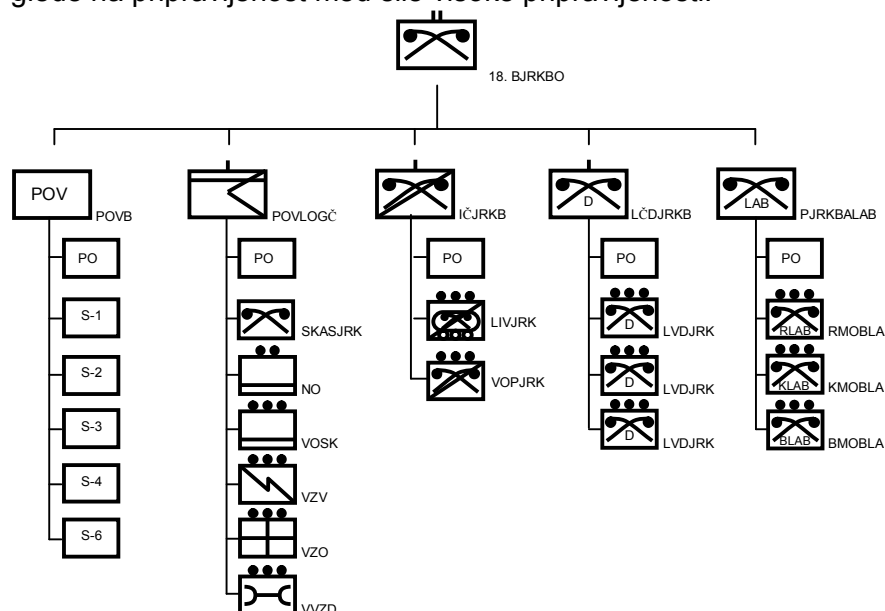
glede na pripravljenost med sile visoke pripravljenosti.

18. BJRKBO

POV
POVB
PO
S-1
S-2
S-3
S-4
S-6

POVLOGČ
PO
SKASJRK
NO
VOSK
VZV
VZO
VVZD

IČJRKB
PO
LIVJRK
VOPJRK

D
LČDJRKB
PO
D
LVDJRK
D
LVDJRK
D
LVDJRK

LAB
PJRKBALAB
PO
RLAB
RMOBLA
KLAB
KMOBLA
BLAB
BMOBLA